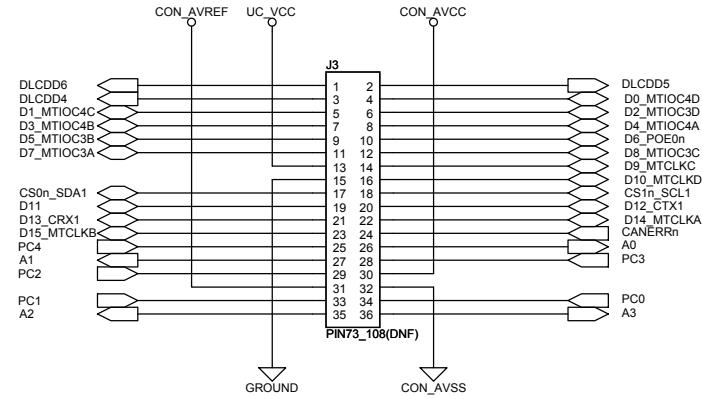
CON_AVREF
UC_VCC
CON_AVCC
J3

DLCDD6
DLCDD4
D1_MTIOC4C
D3_MTIOC4B
D5_MTIOC3B
D7_MTIOC3A

CS0n_SDA1
D11
D13_CRX1
D15_MTCLKB
PC4
A1
PC2

PC1
A2

| | |
|---|---|
| 1 | 2 |
| 3 | 4 |
| 5 | 6 |
| 7 | 8 |
| 9 | 10 |
| 11 | 12 |
| 13 | 14 |
| 15 | 16 |
| 17 | 18 |
| 19 | 20 |
| 21 | 22 |
| 23 | 24 |
| 25 | 26 |
| 27 | 28 |
| 29 | 30 |
| 31 | 32 |
| 33 | 34 |
| 35 | 36 |

PIN73_108(DNF)

DLCDD5
D0_MTIOC4D
D2_MTIOC3D
D4_MTIOC4A
D6_POE0n
D8_MTIOC3C
D9_MTCLKC
D10_MTCLKD
CS1n_SCL1
D12_CTX1
D14_MTCLKA
CANERRn
A0
PC3

PC0
A3

GROUND
CON_AVSS